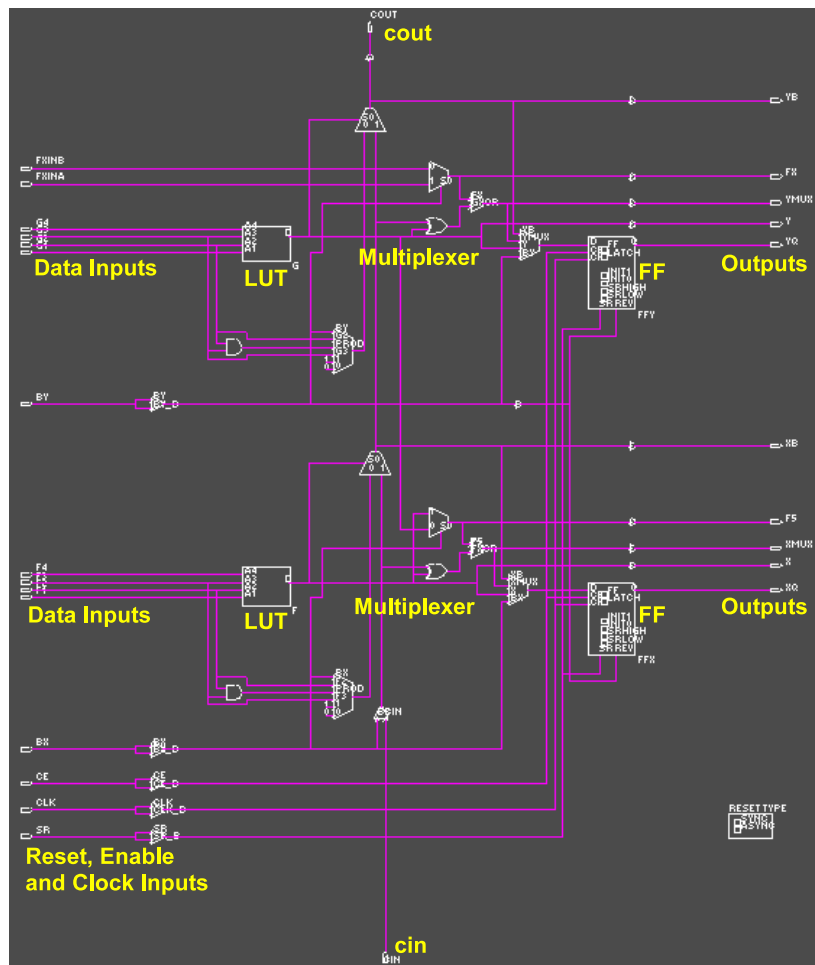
COUT
cout

YB

FXINB
FXINA

FX
YMUX
Y
YQ

G4
G3
G2
G1

A4
A3
A2
A1

Data Inputs
LUT
G
Multiplexer
FF
Outputs

FF
LATCH
INIT1
INIT0
SRHIGH
SRLOW
SRREV
FFY

BY

XB

F5
XMUX
X
XQ

F4
F3
F2
F1

A4
A3
A2
A1

Data Inputs
LUT
F
Multiplexer
FF
Outputs

FF
LATCH
INIT1
INIT0
SRHIGH
SRLOW
SRREV
FFX

CYINIT
CIN

BX
CE
CLK
SR

RESETTYPE
SYNC
ASYNC

Reset, Enable and Clock Inputs

cin
CIN